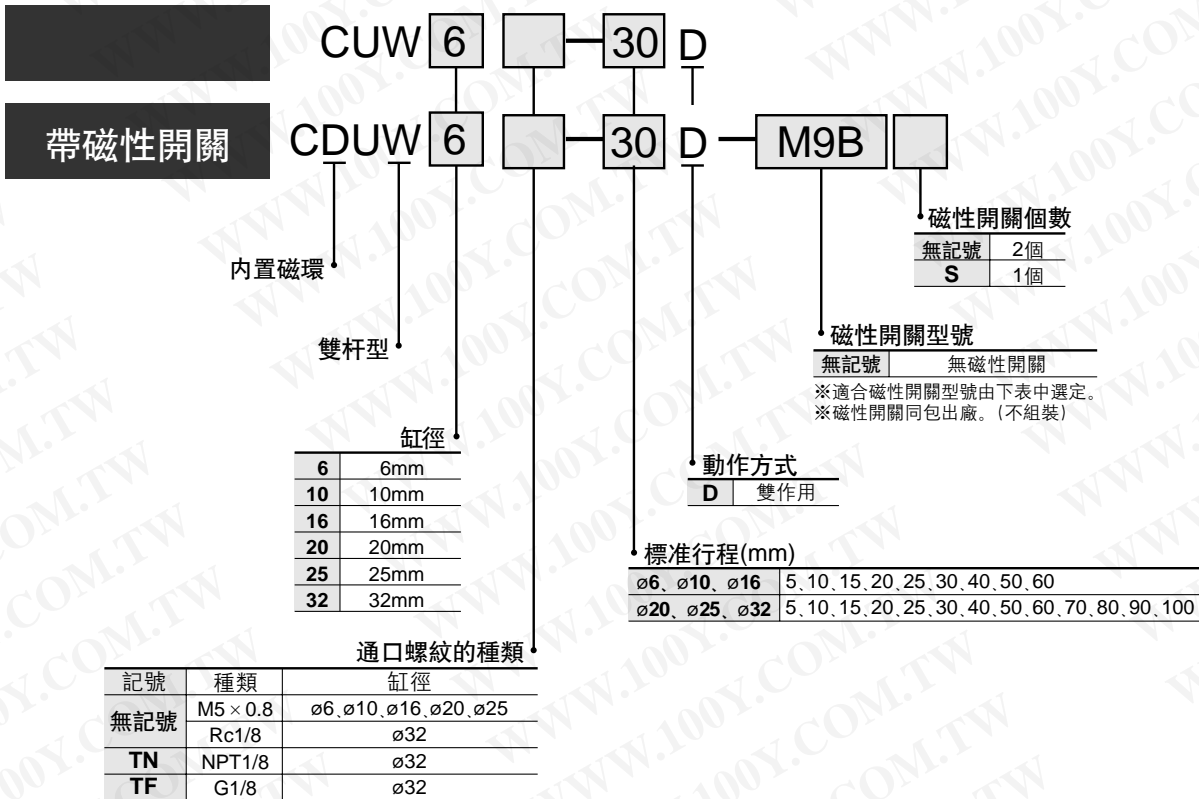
CUW 6 — 30 D

帶磁性開關 CDUW 6 — 30 D — M9B

磁性開關個數

| 無記號 | 2個 |
|---|---|
| S | 1個 |

內置磁環

磁性開關型號

| 無記號 | 無磁性開關 |
|---|---|

※適合磁性開關型號由下表中選定。
※磁性開關同包出廠。(不組裝)

雙杆型

缸徑

| 6 | 6mm |
|---|---|
| 10 | 10mm |
| 16 | 16mm |
| 20 | 20mm |
| 25 | 25mm |
| 32 | 32mm |

動作方式

| D | 雙作用 |
|---|---|

標准行程(mm)

| ø6、ø10、ø16 | 5、10、15、20、25、30、40、50、60 |
|---|---|
| ø20、ø25、ø32 | 5、10、15、20、25、30、40、50、60、70、80、90、100 |

通口螺紋的種類

| 記號 | 種類 | 缸徑 |
|---|---|---|
| 無記號 | M5 × 0.8 | ø6、ø10、ø16、ø20、ø25 |
| | Rc1/8 | ø32 |
| TN | NPT1/8 | ø32 |
| TF | G1/8 | ø32 |

WWW.100Y.COM.TW